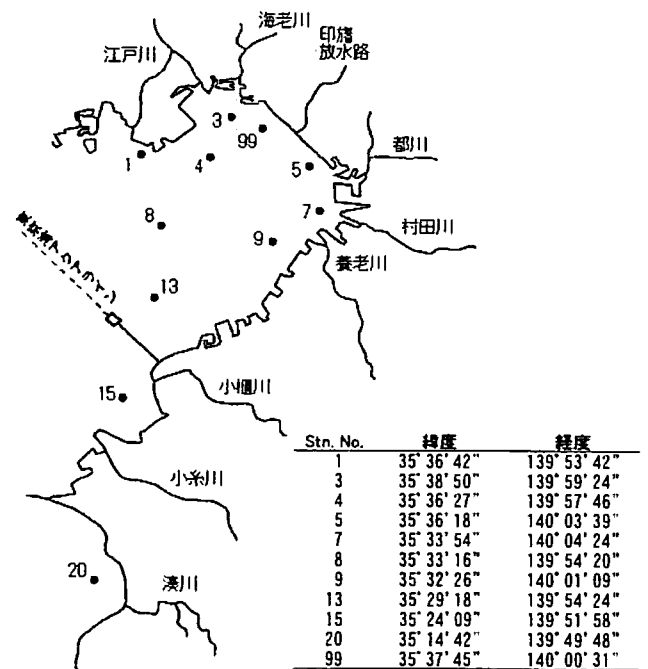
海老川
印旛
放水路
江戸川
3
99
1
4
5
都川
7
村田川
8
9
養老川
13
15
小櫃川
小糸川
20
湊川
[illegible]

| Stn. No. | 緯度 | 経度 |
|---|---|---|
| 1 | 35° 36' 42" | 139° 53' 42" |
| 3 | 35° 38' 50" | 139° 59' 24" |
| 4 | 35° 36' 27" | 139° 57' 46" |
| 5 | 35° 36' 18" | 140° 03' 39" |
| 7 | 35° 33' 54" | 140° 04' 24" |
| 8 | 35° 33' 16" | 139° 54' 20" |
| 9 | 35° 32' 26" | 140° 01' 09" |
| 13 | 35° 29' 18" | 139° 54' 24" |
| 15 | 35° 24' 09" | 139° 51' 58" |
| 20 | 35° 14' 42" | 139° 49' 48" |
| 99 | 35° 37' 45" | 140° 00' 31" |